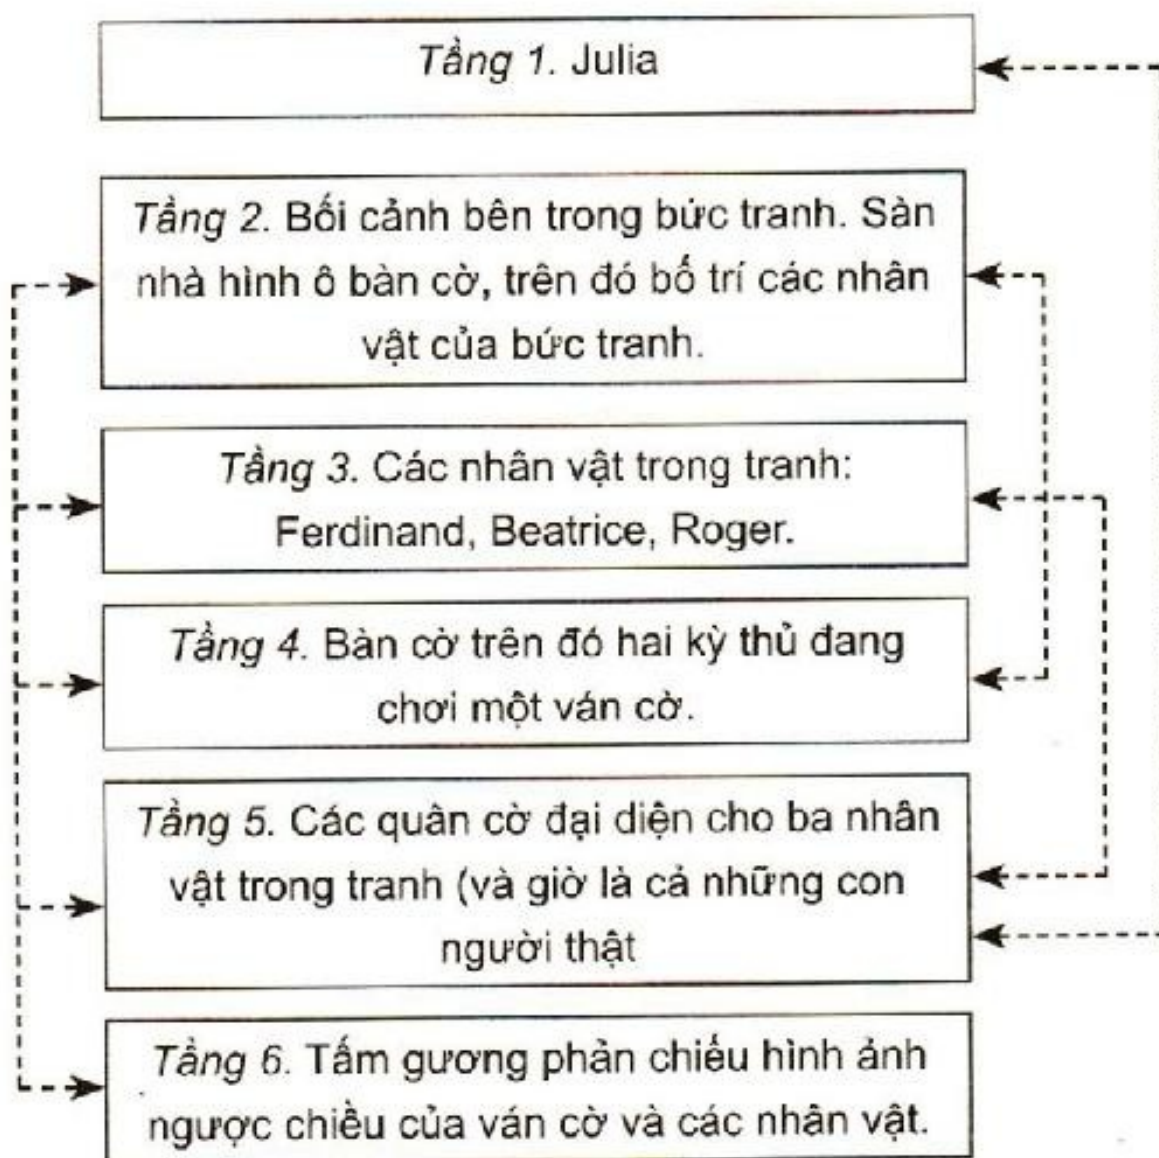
*Tầng 1.* Julia

*Tầng 2.* Bối cảnh bên trong bức tranh. Sàn nhà hình ô bàn cờ, trên đó bố trí các nhân vật của bức tranh.

*Tầng 3.* Các nhân vật trong tranh: Ferdinand, Beatrice, Roger.

*Tầng 4.* Bàn cờ trên đó hai kỳ thủ đang chơi một ván cờ.

*Tầng 5.* Các quân cờ đại diện cho ba nhân vật trong tranh (và giờ là cả những con người thật

*Tầng 6.* Tấm gương phản chiếu hình ảnh ngược chiều của ván cờ và các nhân vật.